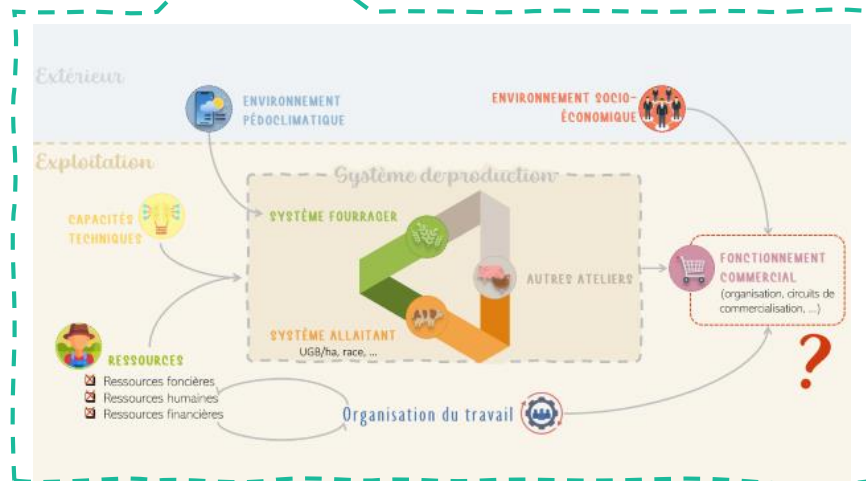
Extérieur

ENVIRONNEMENT PÉDOCLIMATIQUE

ENVIRONNEMENT SOCIO-ÉCONOMIQUE

Exploitation

Système de production

CAPACITÉS TECHNIQUES

SYSTÈME FOURRAGER

AUTRES ATELIERS

FONCTIONNEMENT COMMERCIAL
(organisation, circuits de commercialisation, ...)

SYSTÈME ALLAITANT
UGB/ha, race, ...

RESSOURCES
Ressources foncières
Ressources humaines
Ressources financières

Organisation du travail

?